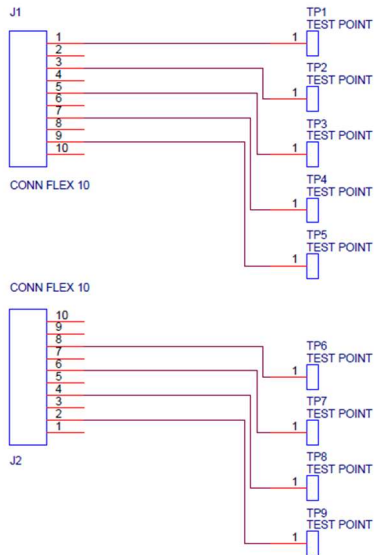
J1

1
2
3
4
5
6
7
8
9
10

CONN FLEX 10

TP1
TEST POINT
1

TP2
TEST POINT
1

TP3
TEST POINT
1

TP4
TEST POINT
1

TP5
TEST POINT
1

CONN FLEX 10

10
9
8
7
6
5
4
3
2
1

J2

TP6
TEST POINT
1

TP7
TEST POINT
1

TP8
TEST POINT
1

TP9
TEST POINT
1